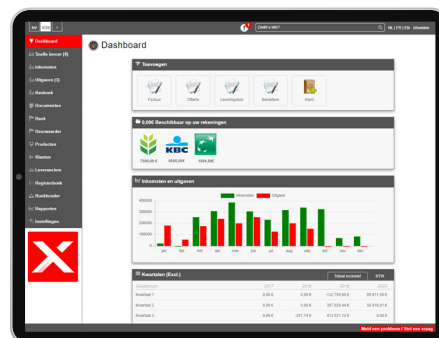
Zoekt u iets?
NL | FR | EN Afmelden

Dashboard
Snelle invoer (4)
Inkomsten
Uitgaven (3)
Kasboek
Documenten
Bank
Dienstverlener
Producten
Klanten
Leveranciers
Registerboek
Boekhouder
Rapporten
Instellingen

Dashboard

Toevoegen
Factuur
Offerte
Leveringsbon
Bestellen
Klant

0,00€ Beschikbaar op uw rekeningen
KBC
7000,00 €
8000,00 €
1844,00 €

Inkomsten en uitgaven
Inkomsten
Uitgaven
400000
300000
200000
100000
0
jan
feb
mrt
apr
mei
jun
jul
aug
sep
okt
nov
dec

Kwartalen (Excl.)
Totaal exclusief
BTW
Kwartaal
2017
2018
2019
2020
Kwartaal 1
0,00 €
0,00 €
132 750,00 €
36 071,00 €
Kwartaal 2
0,00 €
0,00 €
387 520,44 €
50 570,01 €
Kwartaal 3
0,00 €
251,74 €
413 521,12 €
0,00 €

Meld een probleem / Stel een vraag